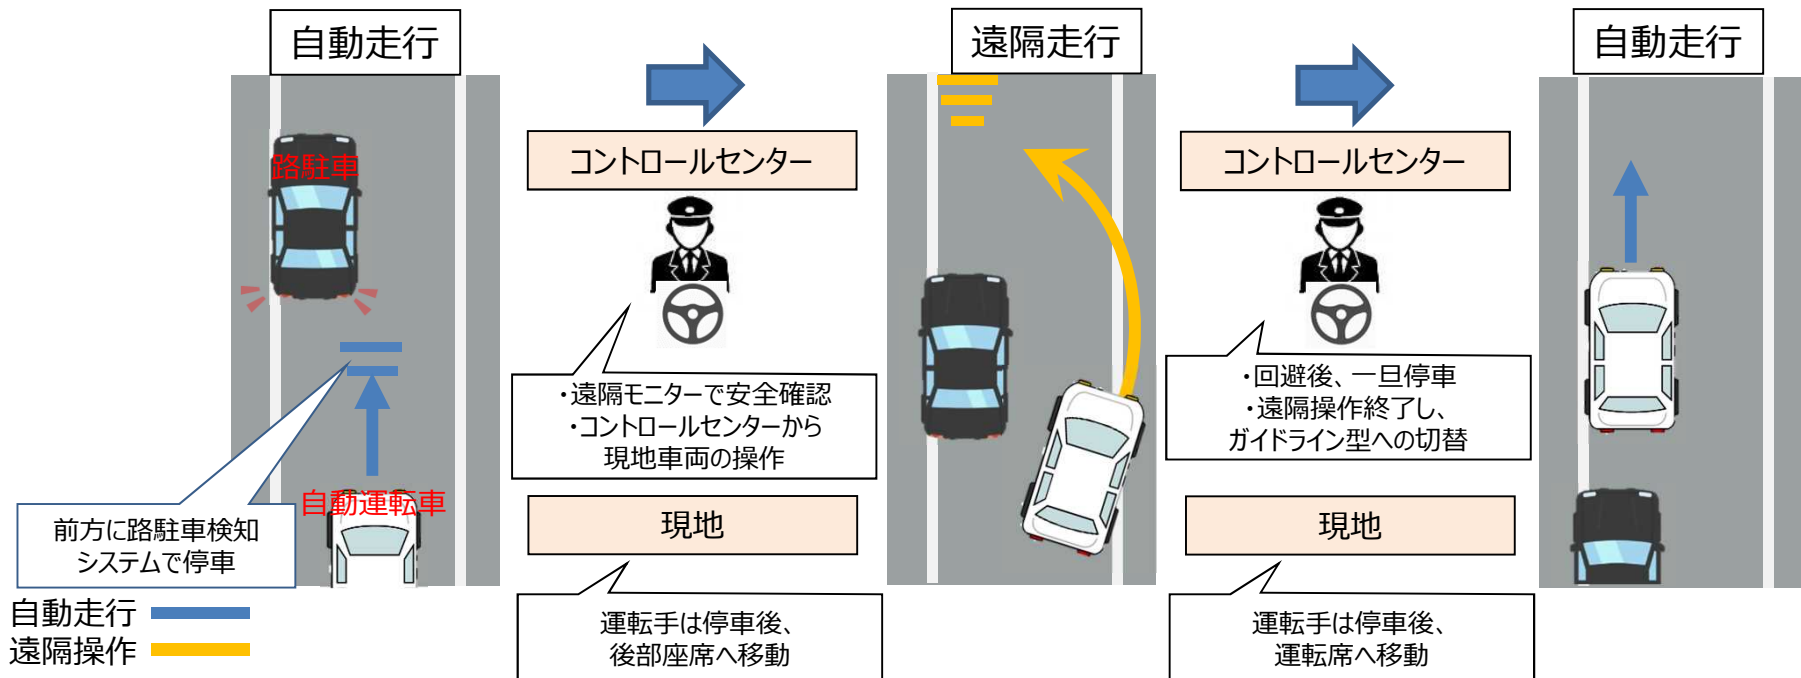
自動走行

路駐車

自動運転車

前方に路駐車検知
システムで停車

自動走行
遠隔操作

コントロールセンター

・遠隔モニターで安全確認
・コントロールセンターから
現地車両の操作

現地

運転手は停車後、
後部座席へ移動

遠隔走行

コントロールセンター

・回避後、一旦停車
・遠隔操作終了し、
ガイドライン型への切替

現地

運転手は停車後、
運転席へ移動

自動走行